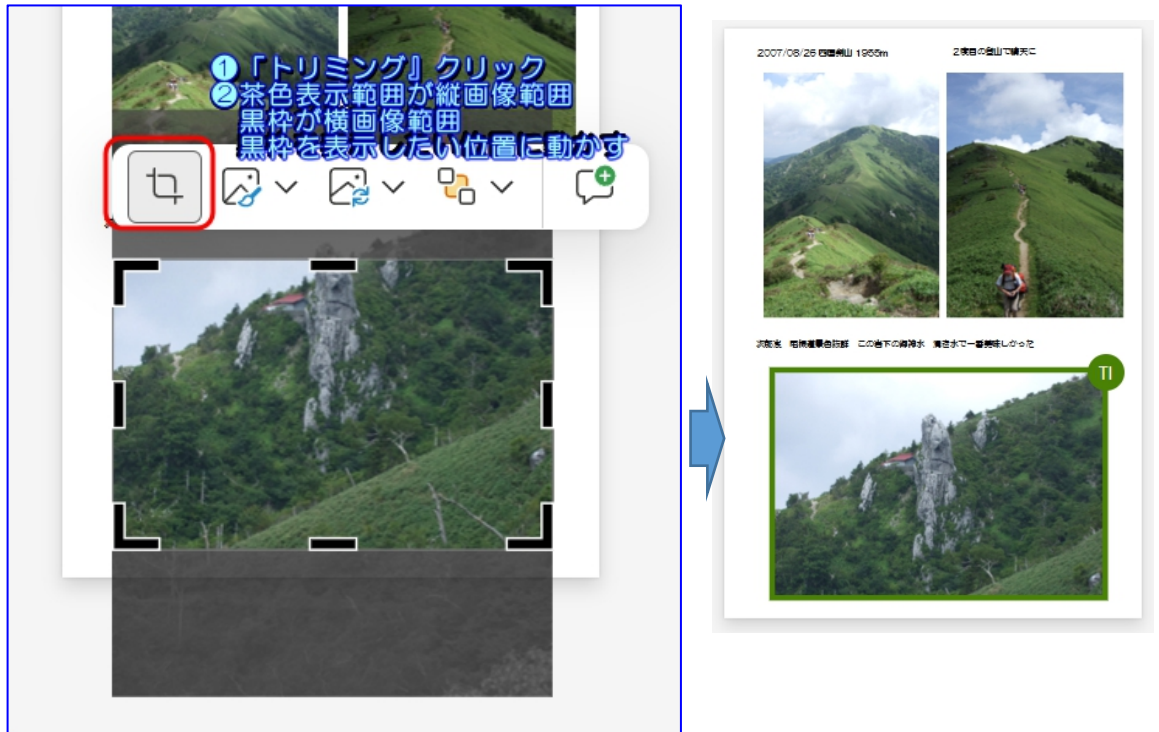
①「トリミング」クリック
②茶色表示範囲が縦画像範囲
黒枠が横画像範囲
黒枠を表示したい位置に動かす

2007/08/25 四国剣山 1955m
2度目の登山で晴天に

次郎笈　剣御道場合掛け　この岩下の御神水　清き水で一番美味しかった

TI